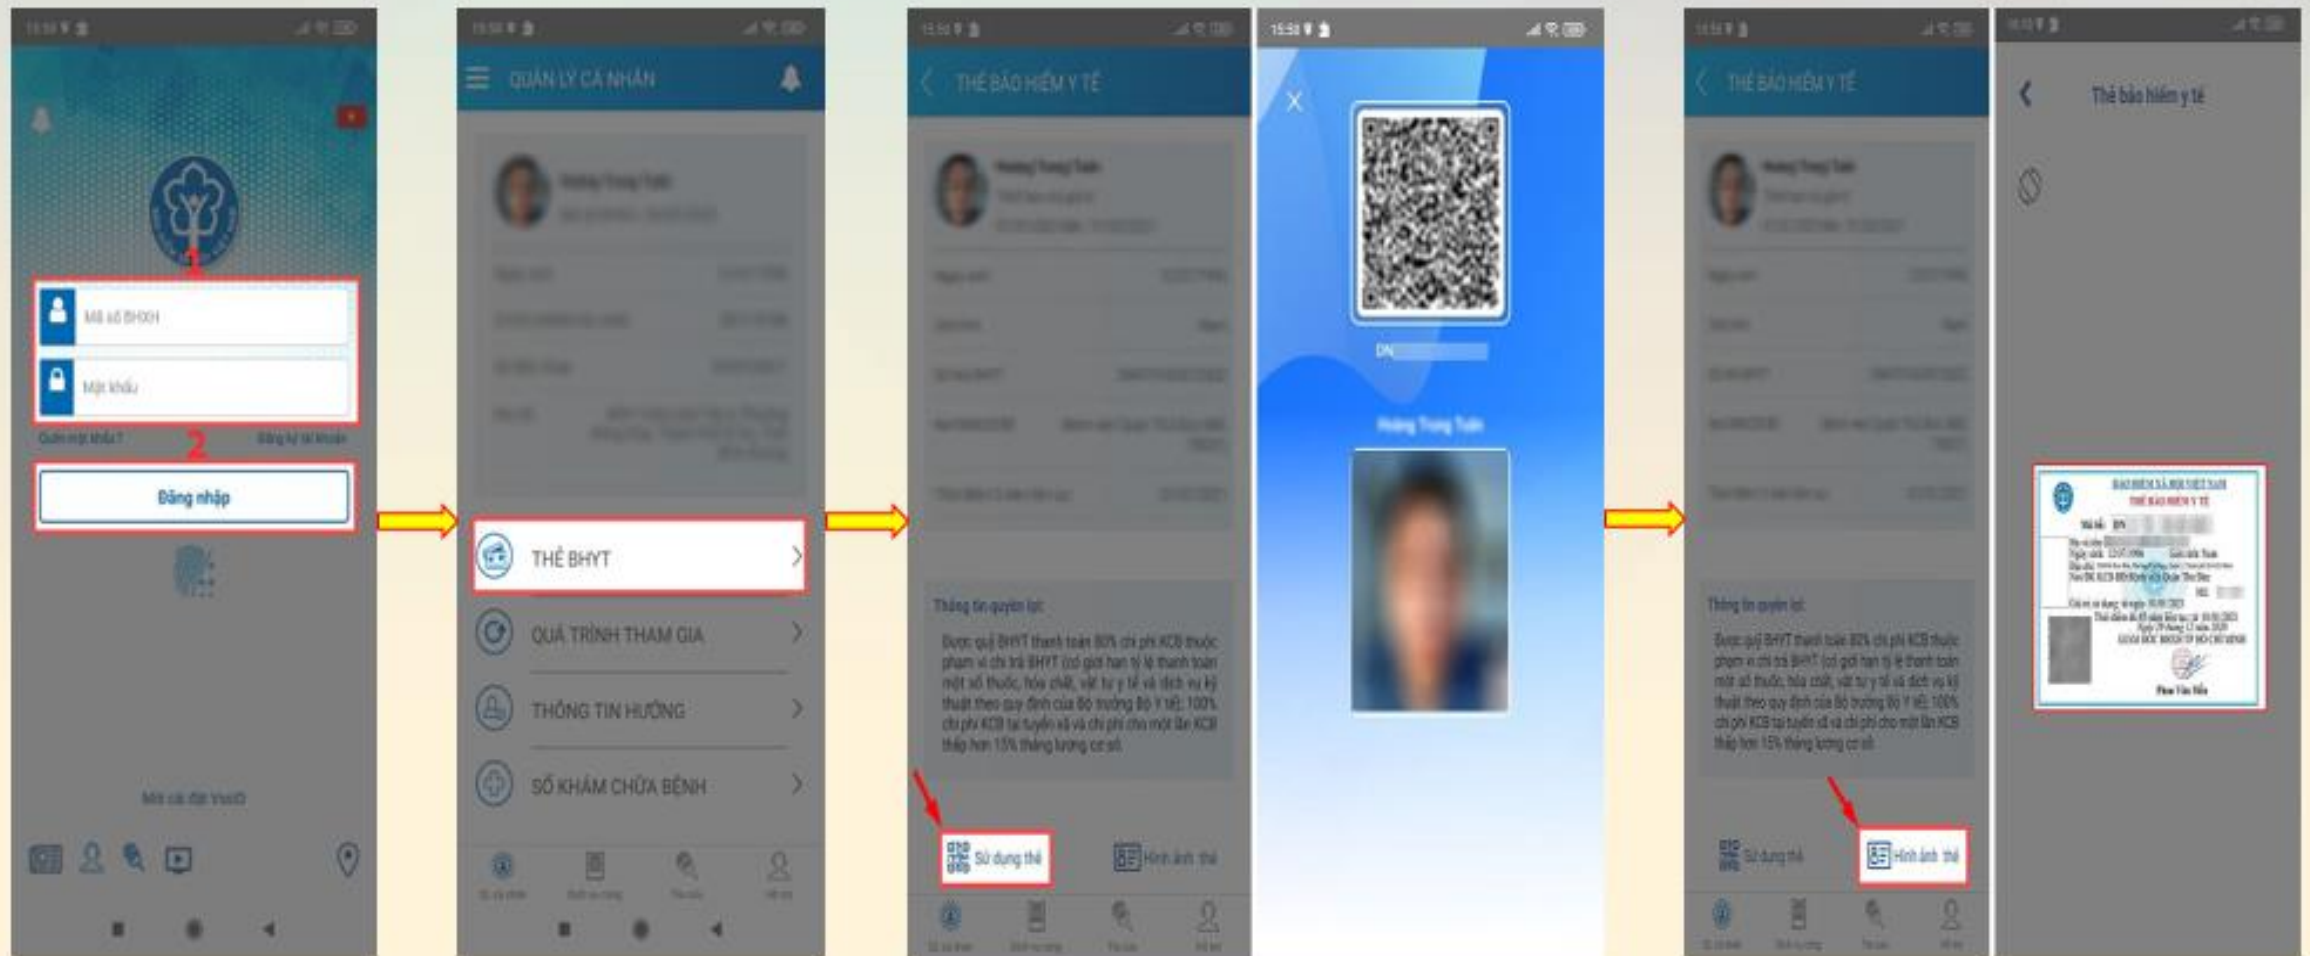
1

Mã số BHXH

Mật khẩu

Quên mật khẩu?

2

Đăng ký tài khoản

Đăng nhập

Mời cài đặt VssID

QUẢN LÝ CÁ NHÂN

THẺ BHYT

QUÁ TRÌNH THAM GIA

THÔNG TIN HƯỞNG

SỔ KHÁM CHỮA BỆNH

THẺ BẢO HIỂM Y TẾ

Thông tin quyền lợi

Được quỹ BHYT thanh toán 80% chi phí KCB thuộc phạm vi chi trả BHYT (có giới hạn tỷ lệ thanh toán một số thuốc, hóa chất, vật tư y tế và dịch vụ kỹ thuật theo quy định của Bộ trưởng Bộ Y tế); 100% chi phí KCB tại tuyến xã và chi phí cho một lần KCB thấp hơn 15% tháng lương cơ sở.

Sử dụng thẻ

Hình ảnh thẻ

15:50

DN

Hoàng Trung Tuấn

THẺ BẢO HIỂM Y TẾ

Thông tin quyền lợi

Được quỹ BHYT thanh toán 80% chi phí KCB thuộc phạm vi chi trả BHYT (có giới hạn tỷ lệ thanh toán một số thuốc, hóa chất, vật tư y tế và dịch vụ kỹ thuật theo quy định của Bộ trưởng Bộ Y tế); 100% chi phí KCB tại tuyến xã và chi phí cho một lần KCB thấp hơn 15% tháng lương cơ sở.

Sử dụng thẻ

Hình ảnh thẻ

Thẻ bảo hiểm y tế

BẢO HIỂM XÃ HỘI VIỆT NAM

THẺ BẢO HIỂM Y TẾ

Mã số: DN

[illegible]